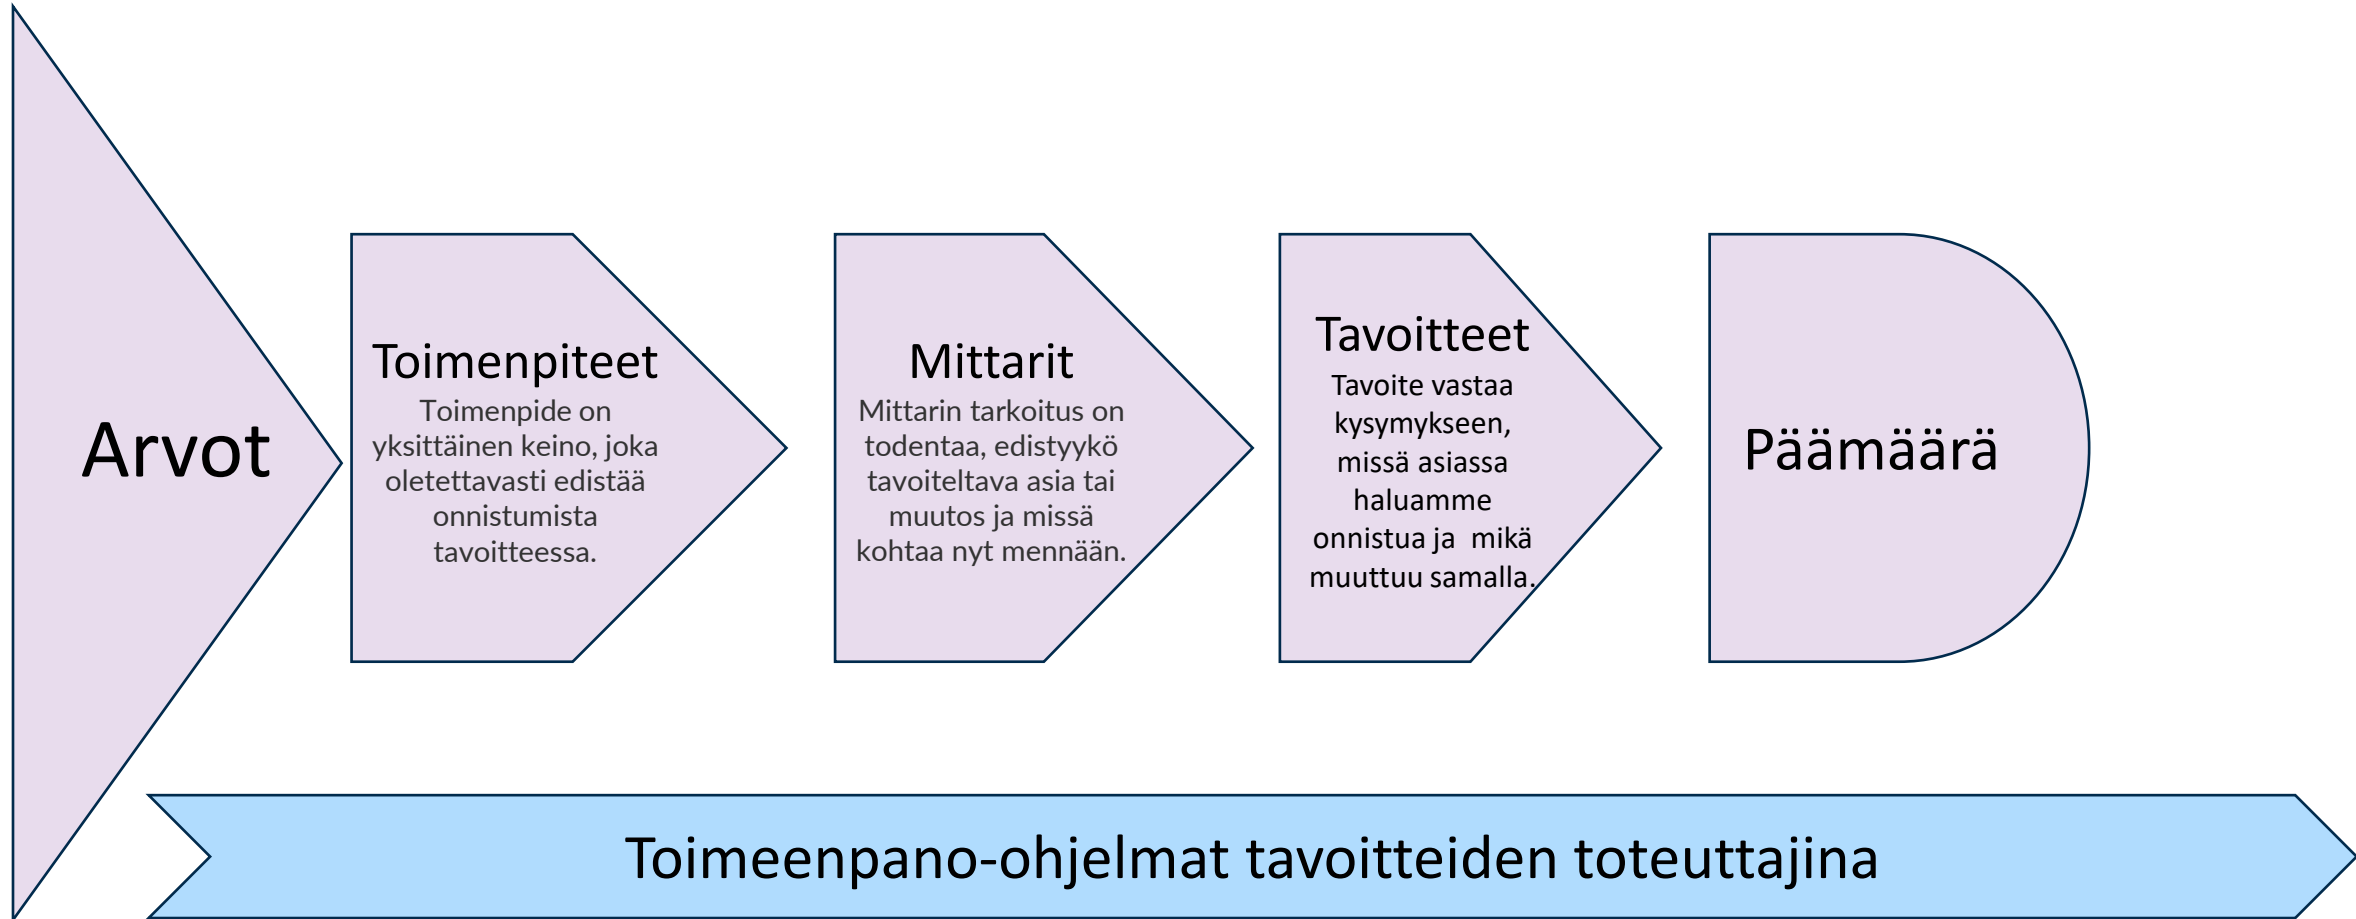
Arvot

Toimenpiteet
Toimenpide on yksittäinen keino, joka oletettavasti edistää onnistumista tavoitteessa.

Mittarit
Mittarin tarkoitus on todentaa, edistyykö tavoiteltava asia tai muutos ja missä kohtaa nyt mennään.

Tavoitteet
Tavoite vastaa kysymykseen, missä asiassa haluamme onnistua ja mikä muuttuu samalla.

Päämäärä

Toimeenpano-ohjelmat tavoitteiden toteuttajina